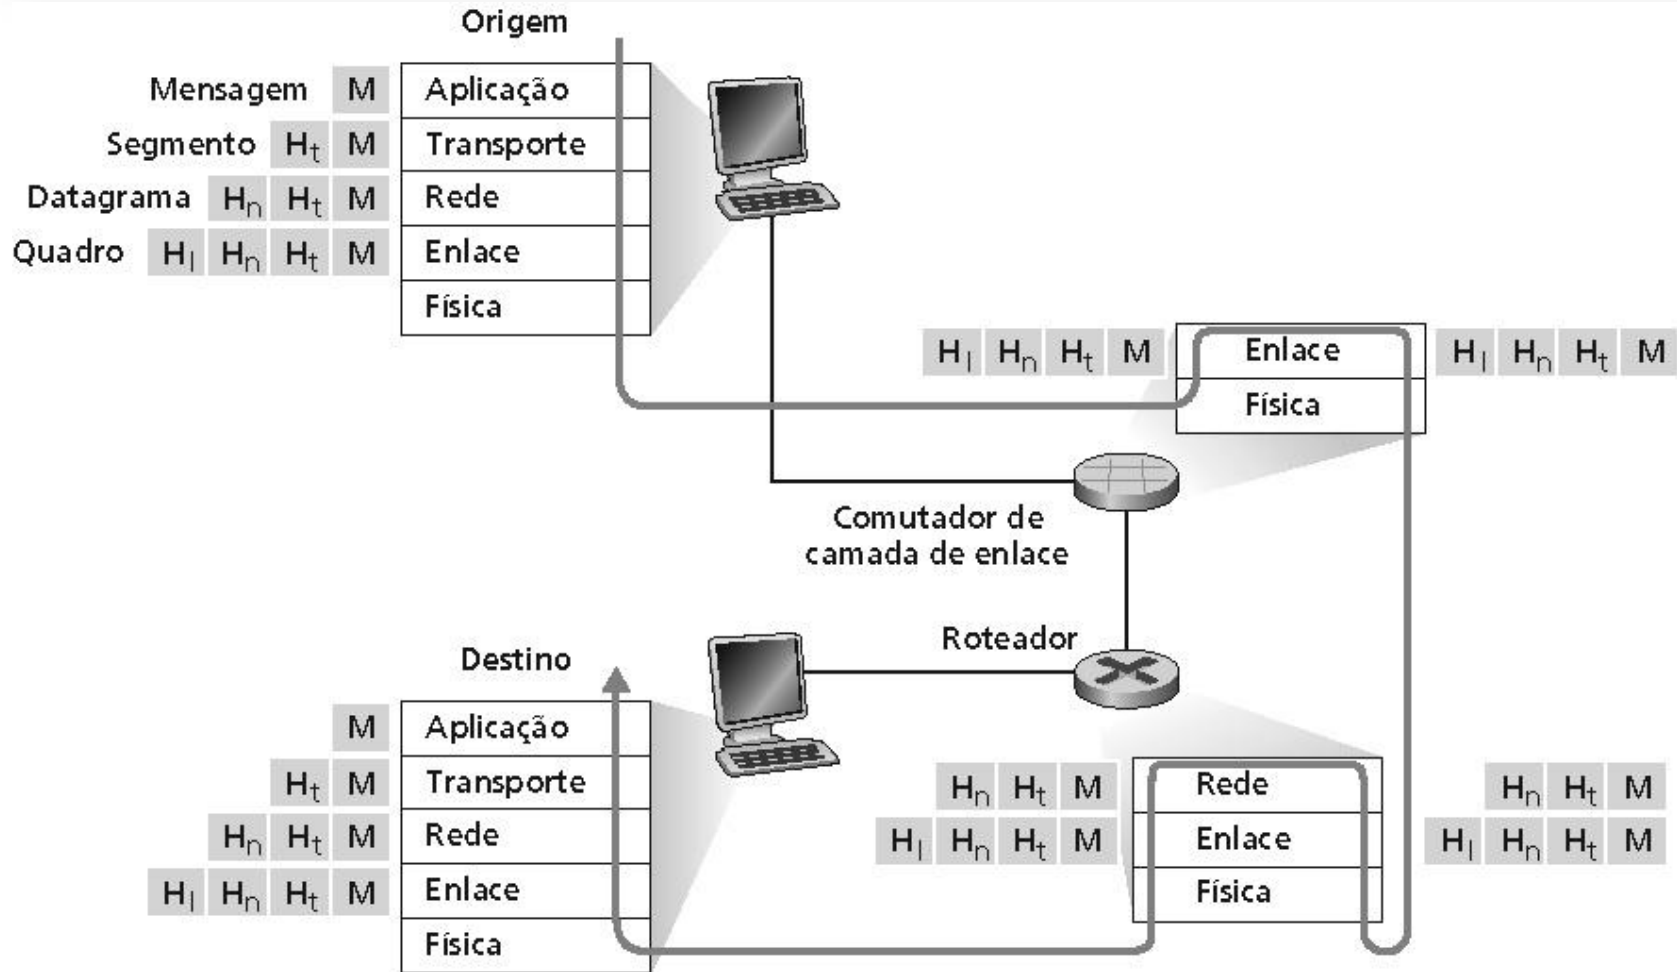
Origem

Mensagem M Aplicação
Segmento $H_t$ M Transporte
Datagrama $H_n$ $H_t$ M Rede
Quadro $H_l$ $H_n$ $H_t$ M Enlace
Física

$H_l$ $H_n$ $H_t$ M Enlace $H_l$ $H_n$ $H_t$ M
Física

Comutador de camada de enlace

Roteador

Destino

M Aplicação
$H_t$ M Transporte
$H_n$ $H_t$ M Rede
$H_l$ $H_n$ $H_t$ M Enlace
Física

$H_n$ $H_t$ M Rede $H_n$ $H_t$ M
$H_l$ $H_n$ $H_t$ M Enlace $H_l$ $H_n$ $H_t$ M
Física